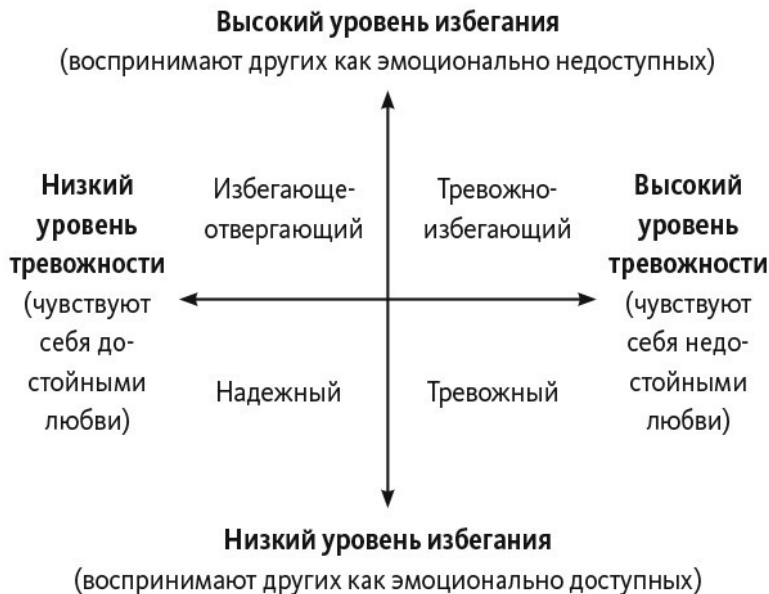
Высокий уровень избегания
(воспринимают других как эмоционально недоступных)

Низкий уровень тревожности (чувствуют себя достойными любви)

Избегающе-отвергающий

Тревожно-избегающий

Высокий уровень тревожности (чувствуют себя недостойными любви)

Надежный

Тревожный

Низкий уровень избегания
(воспринимают других как эмоционально доступных)